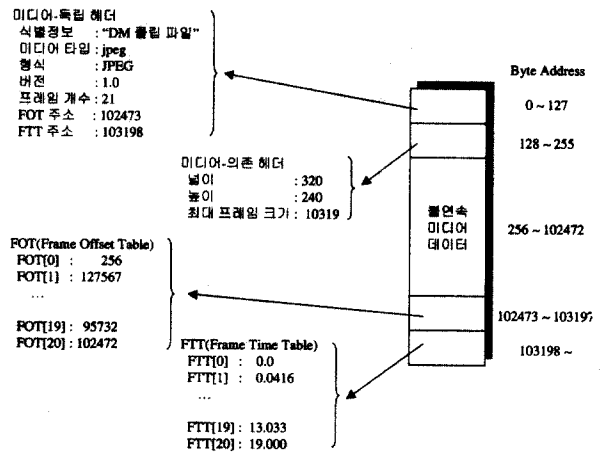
미디어-독립 헤더
식별정보 : "DM 클립 파일"
미디어 타입 : jpeg
형식 : JPEG
버전 : 1.0
프레임 개수 : 21
FOT 주소 : 102473
FTT 주소 : 103198

Byte Address
0 ~ 127
128 ~ 255

미디어-의존 헤더
넓이 : 320
높이 : 240
최대 프레임 크기 : 10319

불연속 미디어 데이터

256 ~ 102472

FOT(Frame Offset Table)
FOT[0] : 256
FOT[1] : 127567
...
FOT[19] : 95732
FOT[20] : 102472

102473 ~ 103197

103198 ~

FTT(Frame Time Table)
FTT[0] : 0.0
FTT[1] : 0.0416
...
FTT[19] : 13.033
FTT[20] : 19.000